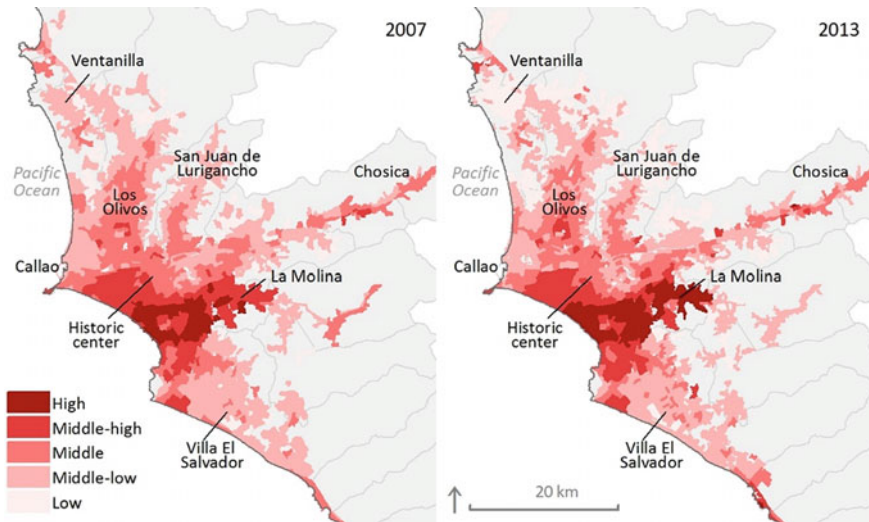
2007

Ventanilla

Pacific Ocean

San Juan de Lurigancho

Chosica

Los Olivos

Callao

La Molina

Historic center

Villa El Salvador

High
Middle-high
Middle
Middle-low
Low

2013

Ventanilla

Pacific Ocean

San Juan de Lurigancho

Chosica

Los Olivos

Callao

La Molina

Historic center

Villa El Salvador

20 km